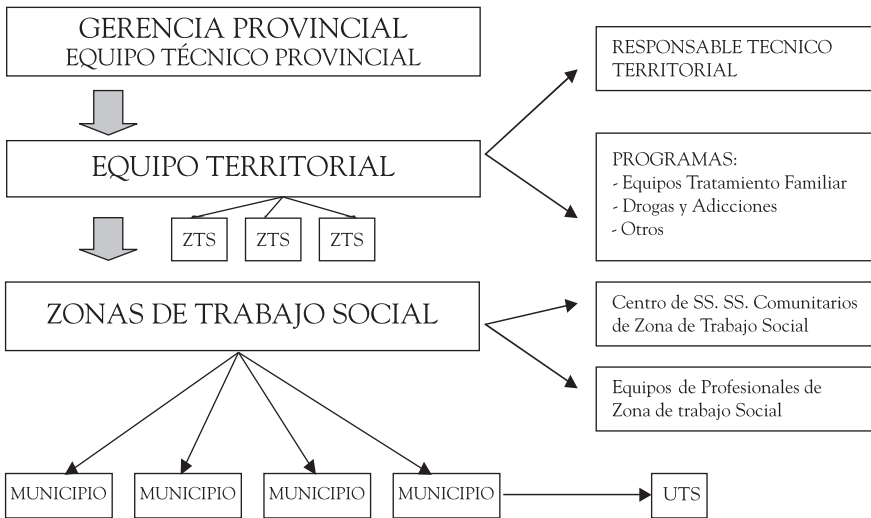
GERENCIA PROVINCIAL
EQUIPO TÉCNICO PROVINCIAL

RESPONSABLE TECNICO TERRITORIAL

EQUIPO TERRITORIAL

PROGRAMAS:
- Equipos Tratamiento Familiar
- Drogas y Adicciones
- Otros

ZTS

ZTS

ZTS

ZONAS DE TRABAJO SOCIAL

Centro de SS. SS. Comunitarios de Zona de Trabajo Social

Equipos de Profesionales de Zona de trabajo Social

MUNICIPIO

MUNICIPIO

MUNICIPIO

MUNICIPIO

UTS